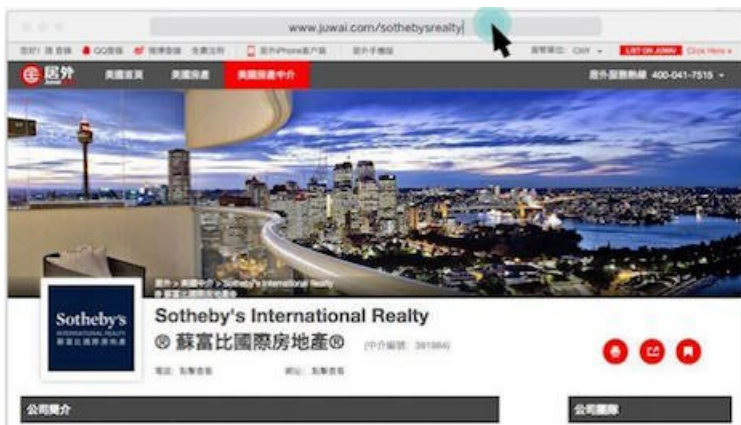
www.juwai.com/sothebysrealty

您好! 請 登錄 QQ登錄 微博登錄 免費注冊 居外iPhone客戶端 居外手機版 貨幣單位: CNY LIST ON JUWAI Click Here

居外 美國首頁 美國房產 美國房產中介 居外服務熱線 400-041-7515

居外 > 美國中介 > Sotheby's International Realty

Sotheby's INTERNATIONAL REALTY 蘇富比國際房地產

Sotheby's International Realty
® 蘇富比國際房地產® [中介編號: 391984]

電話: 點擊查看 網址: 點擊查看

公司簡介

公司團隊